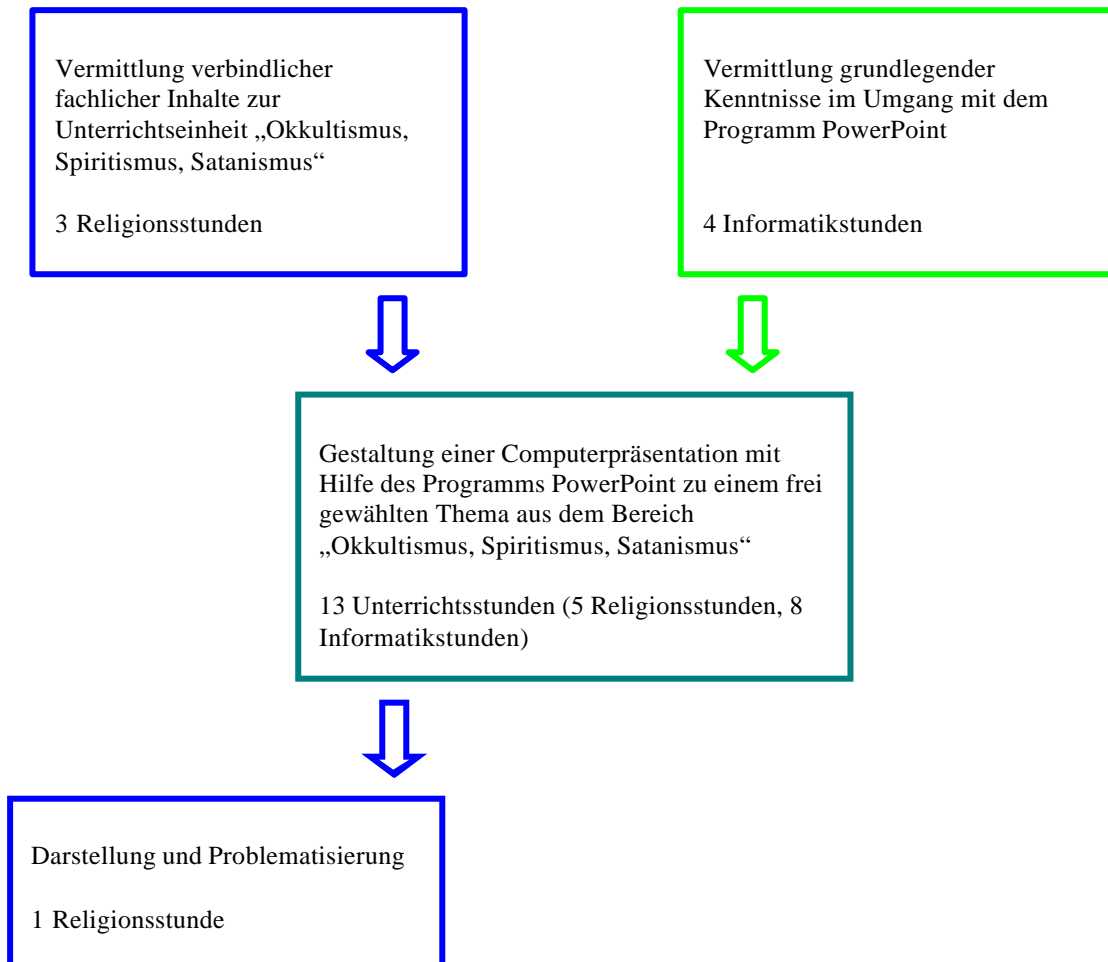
Vermittlung verbindlicher fachlicher Inhalte zur Unterrichtseinheit „Okkultismus, Spiritismus, Satanismus“

3 Religionsstunden

Vermittlung grundlegender Kenntnisse im Umgang mit dem Programm PowerPoint

4 Informatikstunden

Gestaltung einer Computerpräsentation mit Hilfe des Programms PowerPoint zu einem frei gewählten Thema aus dem Bereich „Okkultismus, Spiritismus, Satanismus“

13 Unterrichtsstunden (5 Religionsstunden, 8 Informatikstunden)

Darstellung und Problematisierung

1 Religionsstunde